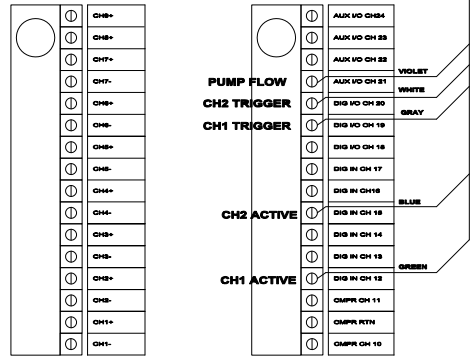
CH8+
CH8-
CH7+
CH7-
CH6+
CH6-
CH5+
CH5-
CH4+
CH4-
CH3+
CH3-
CH2+
CH2-
CH1+
CH1-

AUX I/O CH24
AUX I/O CH 23
AUX I/O CH 22
PUMP FLOW
AUX I/O CH 21
VIOLET
CH2 TRIGGER
DIG I/O CH 20
WHITE
CH1 TRIGGER
DIG I/O CH 19
GRAY
DIG I/O CH 18
DIG IN CH 17
DIG IN CH16
CH2 ACTIVE
DIG IN CH 15
BLUE
DIG IN CH 14
DIG IN CH 13
CH1 ACTIVE
DIG IN CH 12
GREEN
CMPR CH 11
CMPR RTN
CMPR CH 10